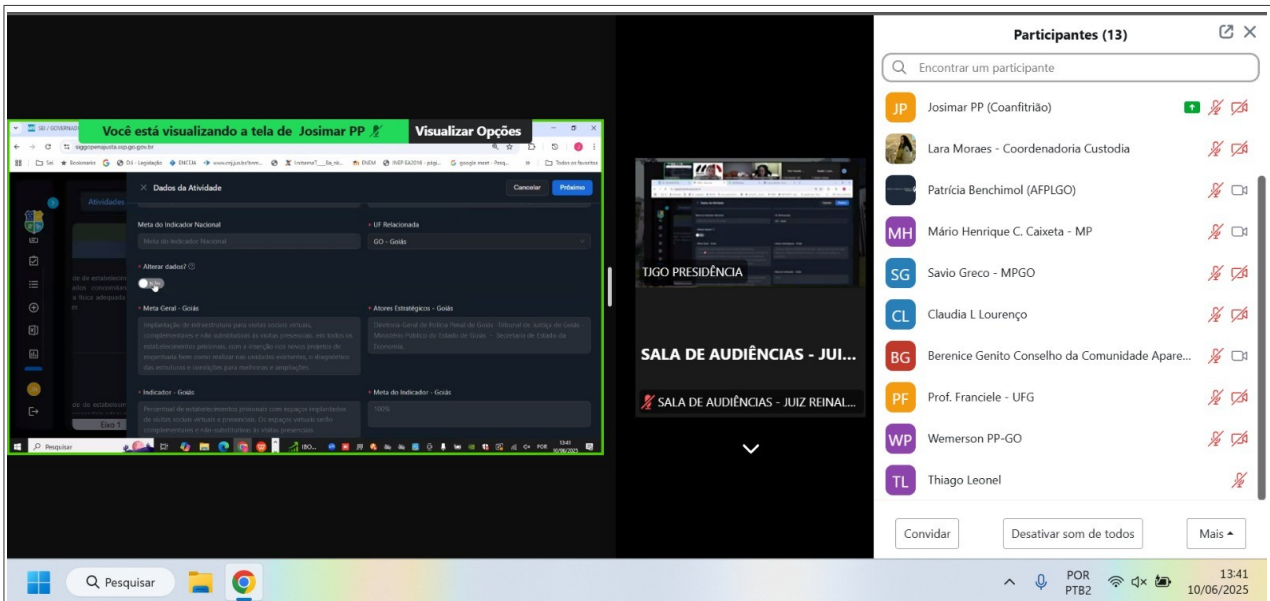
Você está visualizando a tela de Josimar PP

Visualizar Opções

× Dados da Atividade

Cancelar

Próximo

Atividades

Meta do Indicador Nacional

Meta do Indicador Nacional

UF Relacionada

GO - Goiás

Alterar dados?

Meta Geral - Goiás

Atores Estratégicos - Goiás

Indicador - Goiás

Meta do Indicador - Goiás

100%

Eixo 1

Pesquisar

13:41
10/06/2025

TJGO PRESIDÊNCIA

SALA DE AUDIÊNCIAS - JUI...

SALA DE AUDIÊNCIAS - JUIZ REINAL...

Participantes (13)

Encontrar um participante

JP Josimar PP (Coanfitrião)

Lara Moraes - Coordenadoria Custodia

Patrícia Benchimol (AFPLGO)

MH Mário Henrique C. Caixeta - MP

SG Savio Greco - MPGO

CL Claudia L Lourenço

BG Berenice Genito Conselho da Comunidade Apare...

PF Prof. Franciele - UFG

WP Wemerson PP-GO

TL Thiago Leonel

Convidar

Desativar som de todos

Mais

Pesquisar

POR
PTB2

13:41
10/06/2025